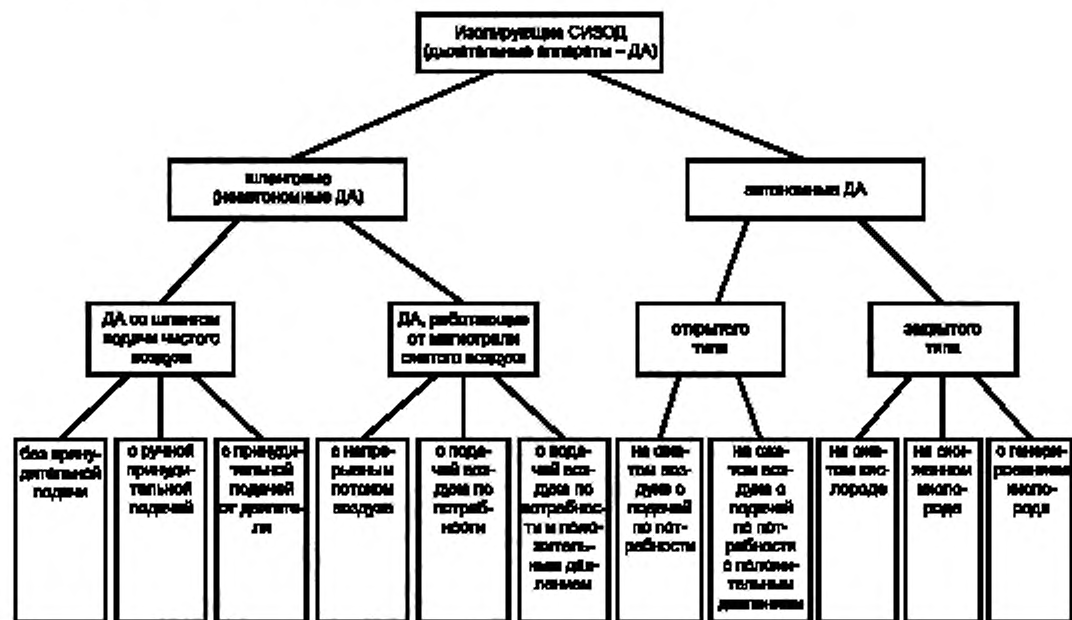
Изолирующие СИЗОД (дыхательные аппараты – ДА)

шланговые (неавтономные ДА)

автономные ДА

ДА со шлангом подачи чистого воздуха

ДА, работающие от магистрали сжатого воздуха

открытого типа

закрытого типа

без принудительной подачи

с ручной принудительной подачей

с принудительной подачей от двигателя

с непрерывным потоком воздуха

с подачей воздуха по потребности

с подачей воздуха по потребности и положительным давлением

на сжатом воздухе с подачей по потребности

на сжатом воздухе с подачей по потребности с положительным давлением

на сжатом кислороде

на сжиженном кислороде

с генерированием кислорода